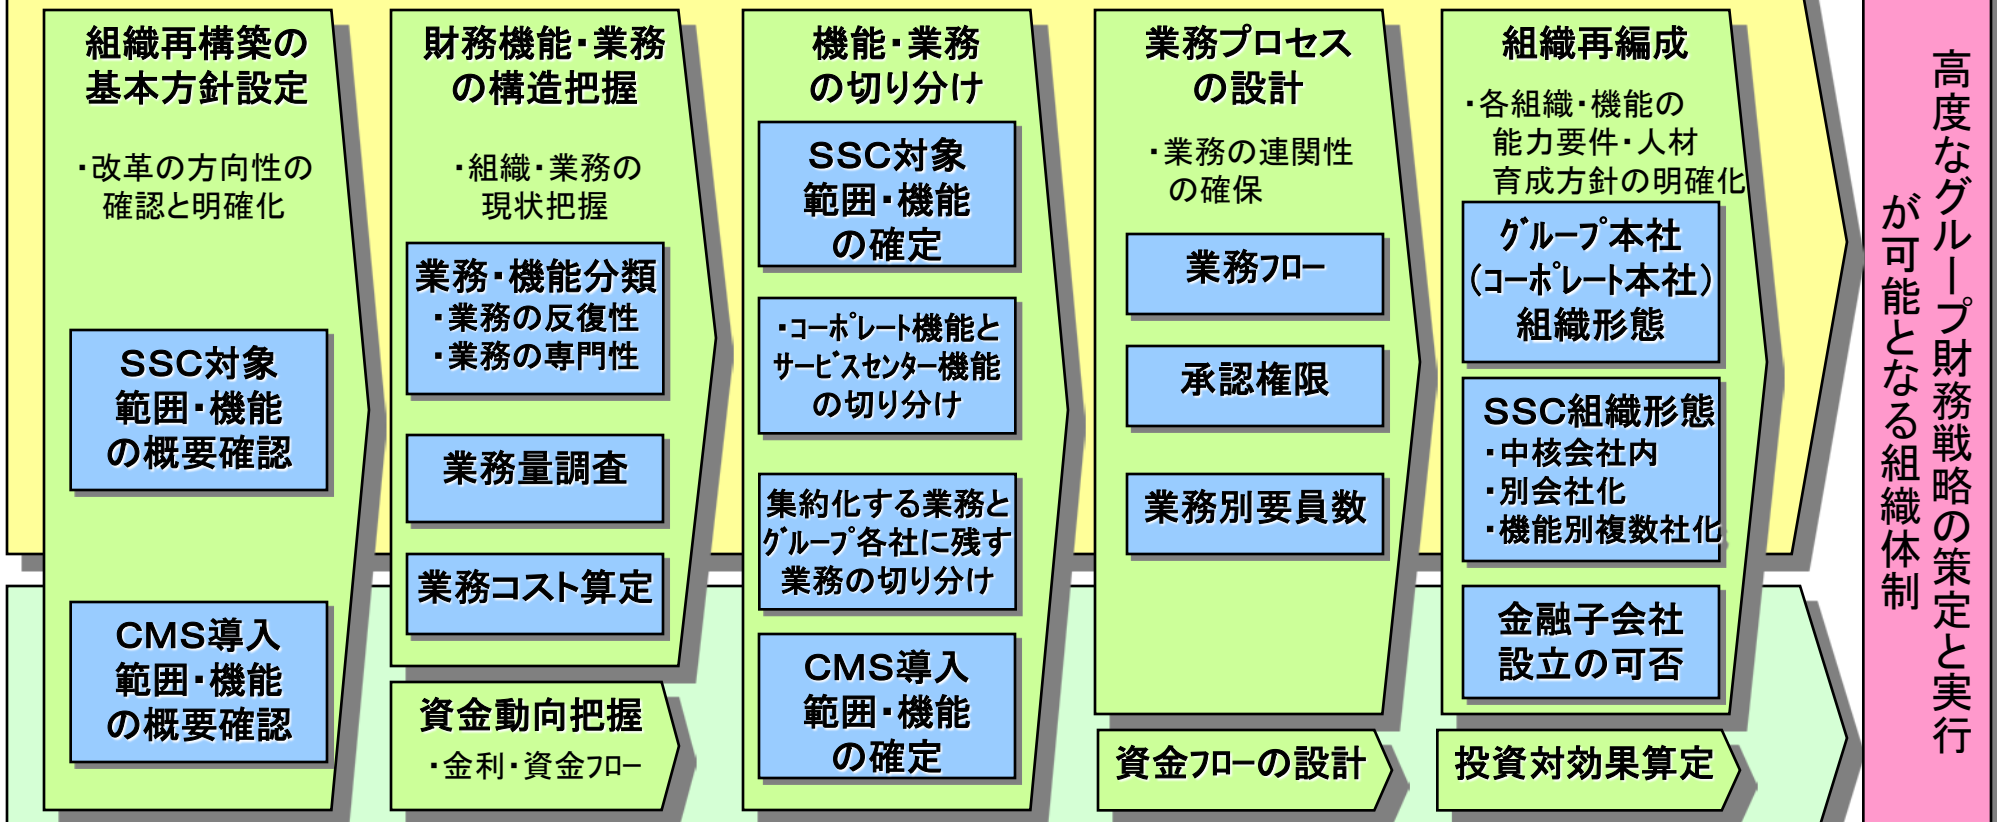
組織再構築の基本方針設定

・改革の方向性の確認と明確化

SSC対象範囲・機能の概要確認

CMS導入範囲・機能の概要確認

財務機能・業務の構造把握

・組織・業務の現状把握

業務・機能分類
・業務の反復性
・業務の専門性

業務量調査

業務コスト算定

資金動向把握
・金利・資金フロー

機能・業務の切り分け

SSC対象範囲・機能の確定

・コーポレート機能とサービスセンター機能の切り分け

集約化する業務とグループ各社に残す業務の切り分け

CMS導入範囲・機能の確定

業務プロセスの設計

・業務の連関性の確保

業務フロー

承認権限

業務別要員数

資金フローの設計

組織再編成

・各組織・機能の能力要件・人材育成方針の明確化

グループ本社（コーポレート本社）組織形態

SSC組織形態
・中核会社内
・別会社化
・機能別複数社化

金融子会社設立の可否

投資対効果算定

高度なグループ財務戦略の策定と実行が可能となる組織体制